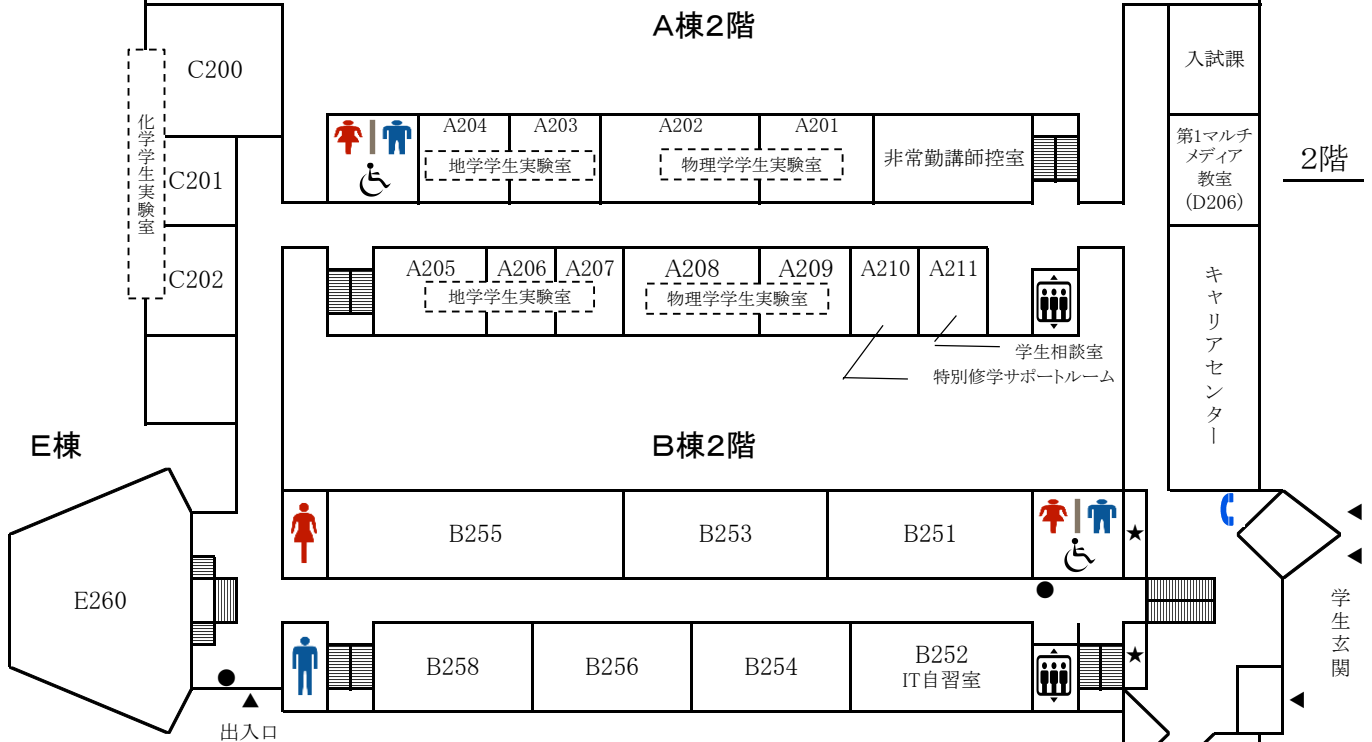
A棟2階

C200

化学学生実験室

C201

C202

A204 A203
地学学生実験室

A202 A201
物理学学生実験室

非常勤講師控室

入試課

第1マルチメディア教室 (D206)

2階

キャリアセンター

A205 A206 A207
地学学生実験室

A208 A209
物理学学生実験室

A210 A211

学生相談室
特別修学サポートルーム

E棟

B棟2階

B255 B253 B251

E260

B258 B256 B254

B252
IT自習室

学生玄関

出入口